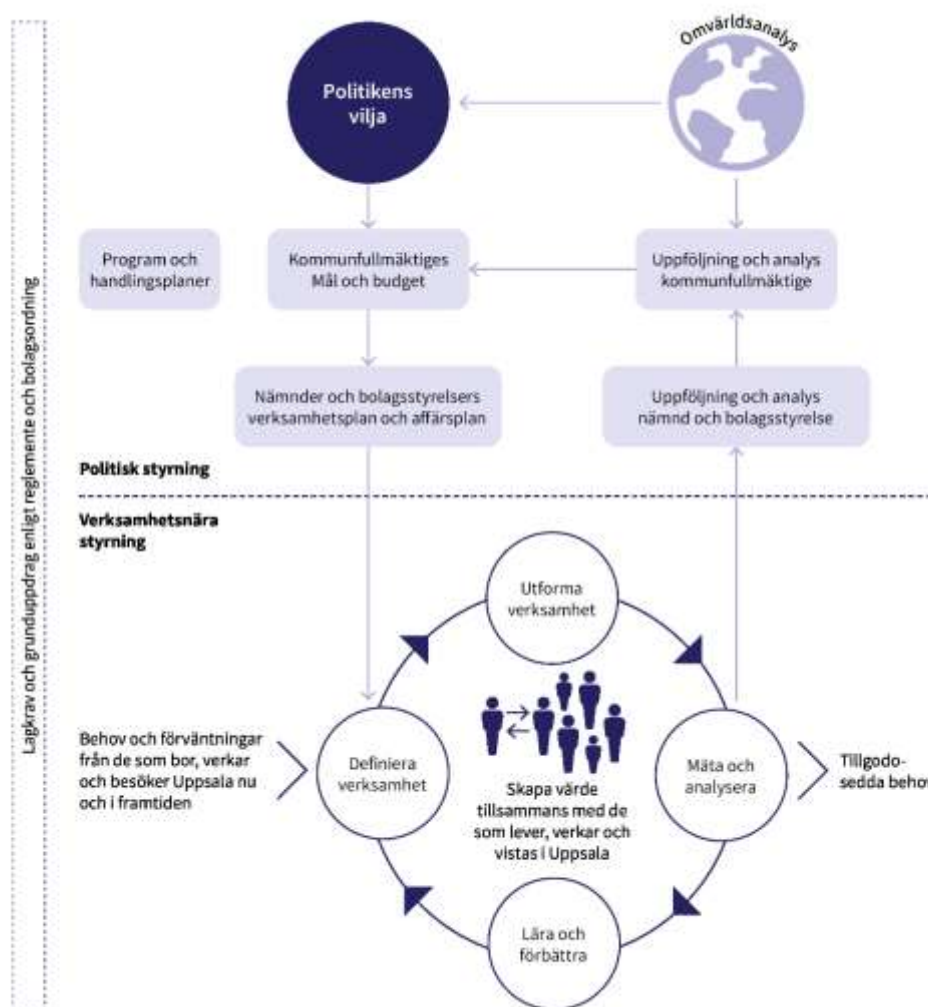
Lagkrav och grunduppdrag enligt reglemente och bolagsordning

Omvärldsanalys

Politikens vilja

Program och handlingsplaner

Kommunfullmäktiges Mål och budget

Uppföljning och analys kommunfullmäktige

Nämnder och bolagsstyrelsers verksamhetsplan och affärsplan

Uppföljning och analys nämnd och bolagsstyrelse

Politisk styrning

Verksamhetsnära styrning

Utforma verksamhet

Behov och förväntningar från de som bor, verkar och besöker Uppsala nu och i framtiden

Definiera verksamhet

Skapa värde tillsammans med de som lever, verkar och vistas i Uppsala

Mäta och analysera

Tillgodo-sedda behov

Lära och förbättra